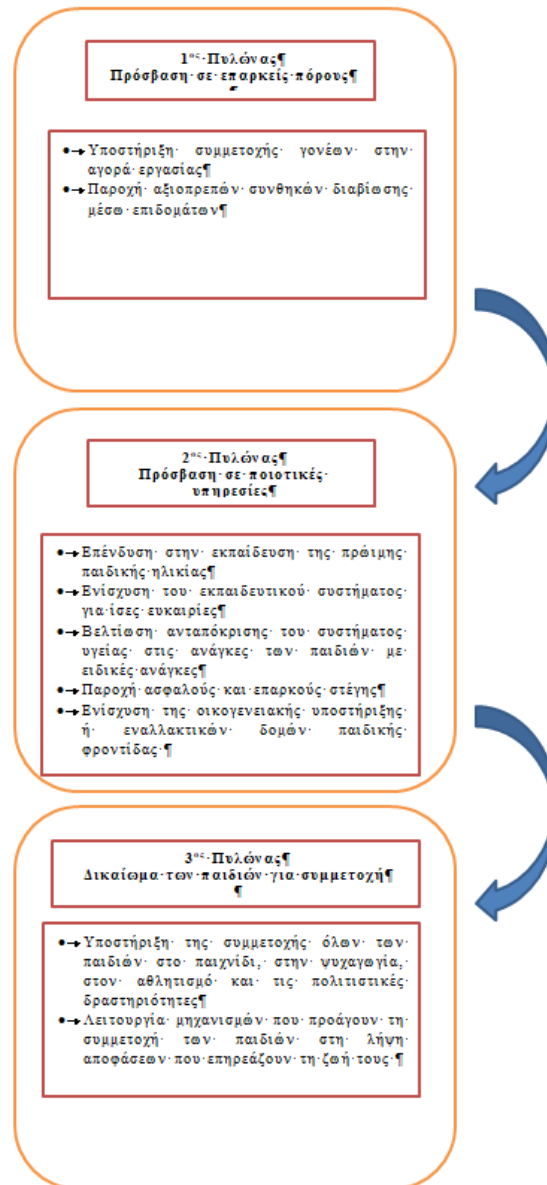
1$^{ος}$ Πυλώνας
Πρόσβαση σε επαρκείς πόρους

- Υποστήριξη συμμετοχής γονέων στην αγορά εργασίας
- Παροχή αξιοπρεπών συνθηκών διαβίωσης μέσω επιδομάτων

2$^{ος}$ Πυλώνας
Πρόσβαση σε ποιοτικές υπηρεσίες

- Επένδυση στην εκπαίδευση της πρώιμης παιδικής ηλικίας
- Ενίσχυση του εκπαιδευτικού συστήματος για ίσες ευκαιρίες
- Βελτίωση ανταπόκρισης του συστήματος υγείας στις ανάγκες των παιδιών με ειδικές ανάγκες
- Παροχή ασφαλούς και επαρκούς στέγης
- Ενίσχυση της οικογενειακής υποστήριξης ή εναλλακτικών δομών παιδικής φροντίδας

3$^{ος}$ Πυλώνας
Δικαίωμα των παιδιών για συμμετοχή

- Υποστήριξη της συμμετοχής όλων των παιδιών στο παιχνίδι, στην ψυχαγωγία, στον αθλητισμό και τις πολιτιστικές δραστηριότητες
- Λειτουργία μηχανισμών που προάγουν τη συμμετοχή των παιδιών στη λήψη αποφάσεων που επηρεάζουν τη ζωή τους